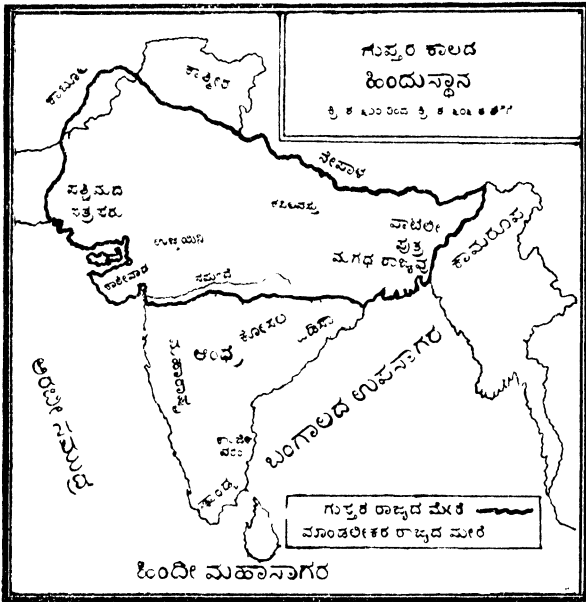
ಗುಪ್ತರ ಕಾಲದ
ಹಿಂದುಸ್ಥಾನ
ಕ್ರಿ. ಶ. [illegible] ರಿಂದ ಕ್ರಿ. ಶ. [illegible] ವರೆಗೆ

ಕಾಬೂಲ

ಕಾಶ್ಮೀರ

ನೇಪಾಳ

ಪಶ್ಚಿಮದ ಕ್ಷತ್ರಪರು

ಉಜ್ಜಯನಿ

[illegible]

ಪಾಟಲೀಪುತ್ರ

ಮಗಧ ರಾಜ್ಯ

ಕಾಮರೂಪ

ಕಾಠೇವಾರ

ನರ್ಮದೆ

ಮಹಾರಾಷ್ಟ್ರ

ಆಂಧ್ರ

ಕೋಸಲ

ಒರಿಸಾ

ಅರಬ್ಬೀ ಸಮುದ್ರ

ಬಂಗಾಲದ ಉಪಸಾಗರ

ಕಾಂಚೀ ವರಂ

ಕೇರಳ

ಗುಪ್ತರ ರಾಜ್ಯದ ಮೇರೆ
ಮಾಂಡಲೀಕರ ರಾಜ್ಯದ ಮೇರೆ

ಹಿಂದೀ ಮಹಾಸಾಗರ